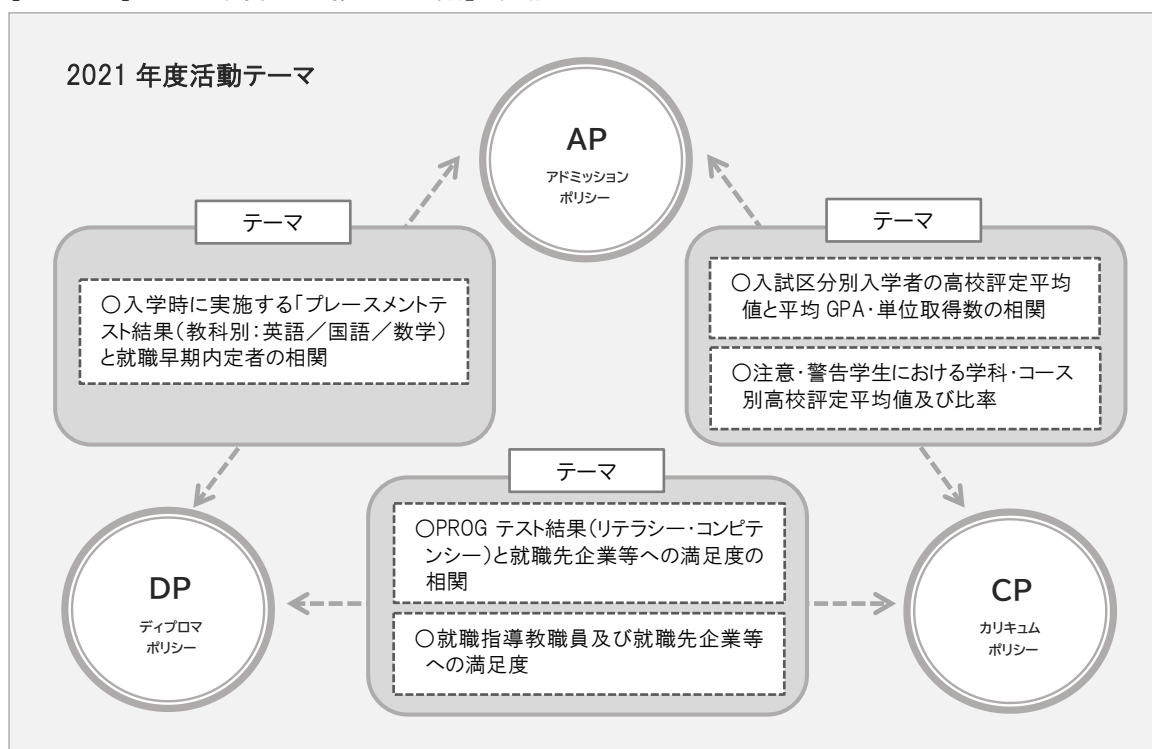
2021 年度活動テーマ

AP
アドミッション
ポリシー

テーマ

○入学時に実施する「プレースメントテスト結果（教科別：英語／国語／数学）と就職早期内定者の相関

テーマ

○入試区分別入学者の高校評定平均値と平均 GPA・単位取得数の相関

○注意・警告学生における学科・コース別高校評定平均値及び比率

テーマ

○PROG テスト結果（リテラシー・コンピテンシー）と就職先企業等への満足度の相関

○就職指導教職員及び就職先企業等への満足度

DP
ディプロマ
ポリシー

CP
カリキュム
ポリシー